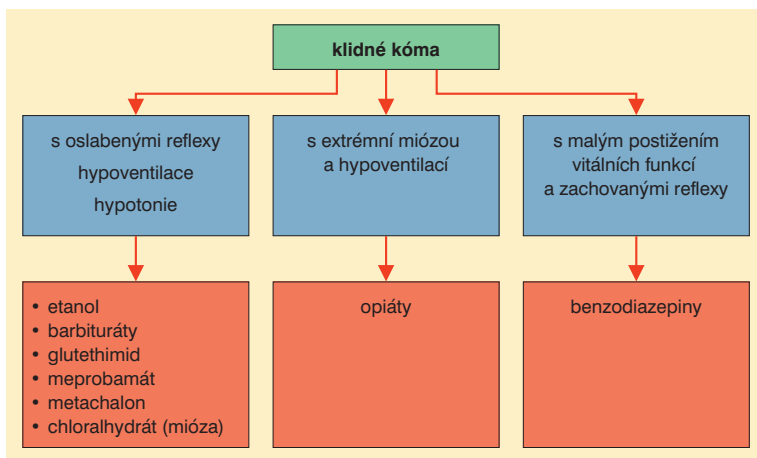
klidné kóma

s oslabenými reflexy
hypoventilace
hypotonie

s extrémní miózou
a hypoventilací

s malým postižením
vitálních funkcí
a zachovanými reflexy

• etanol
• barbituráty
• glutethimid
• meprobamát
• metachalon
• chloralhydrát (mióza)

opiáty

benzodiazepiny